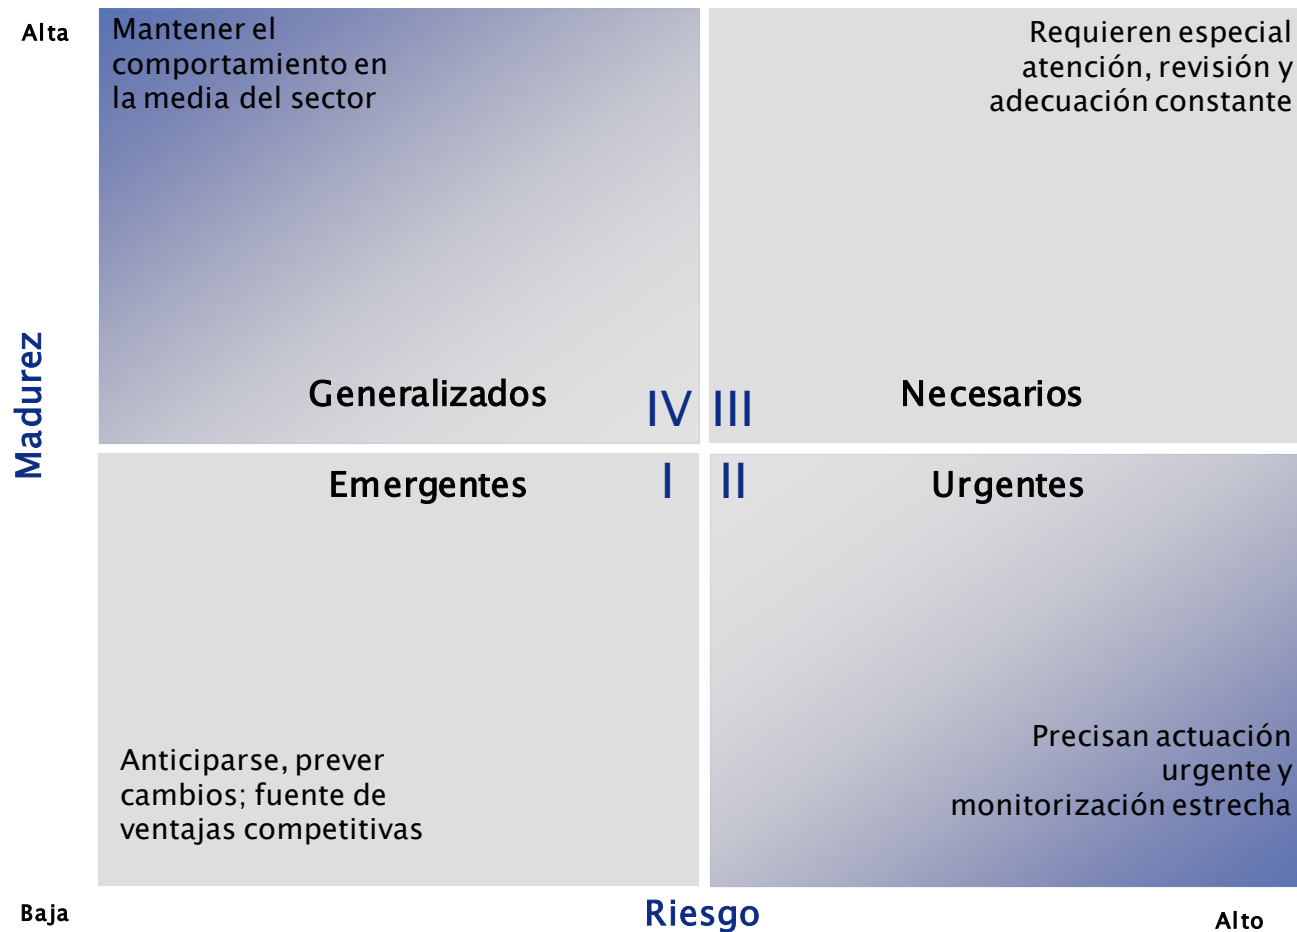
Alta

Mantener el comportamiento en la media del sector

Requieren especial atención, revisión y adecuación constante

Madurez

Generalizados

IV

III

Necesarios

Emergentes

I

II

Urgentes

Anticiparse, prever cambios; fuente de ventajas competitivas

Precisan actuación urgente y monitorización estrecha

Baja

Riesgo

Alto